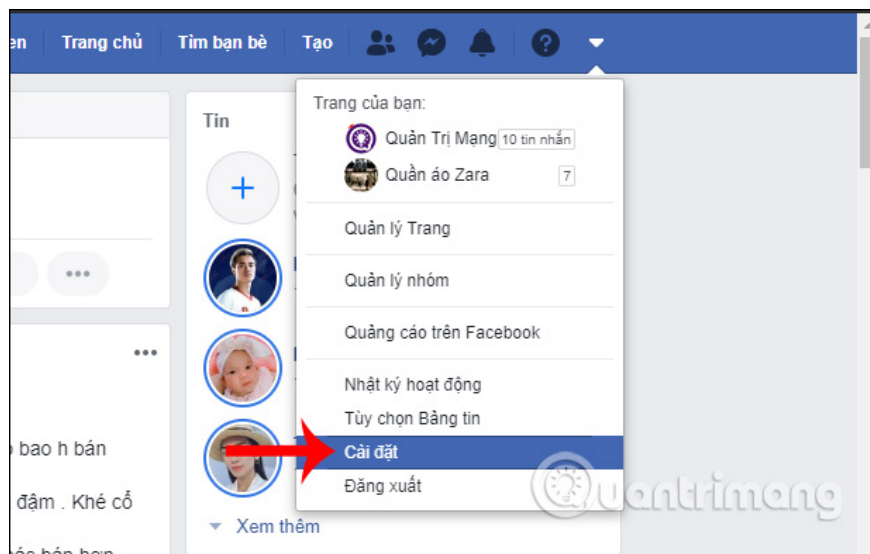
en Trang chủ Tìm bạn bè Tạo

Tin

Trang của bạn:
Quản Trị Mạng 10 tin nhắn
Quần áo Zara 7
Quản lý Trang
Quản lý nhóm
Quảng cáo trên Facebook
Nhật ký hoạt động
Tùy chọn Bảng tin
Cài đặt
Đăng xuất

bao h bán
đậm . Khé cổ

Xem thêm

Quantrimang